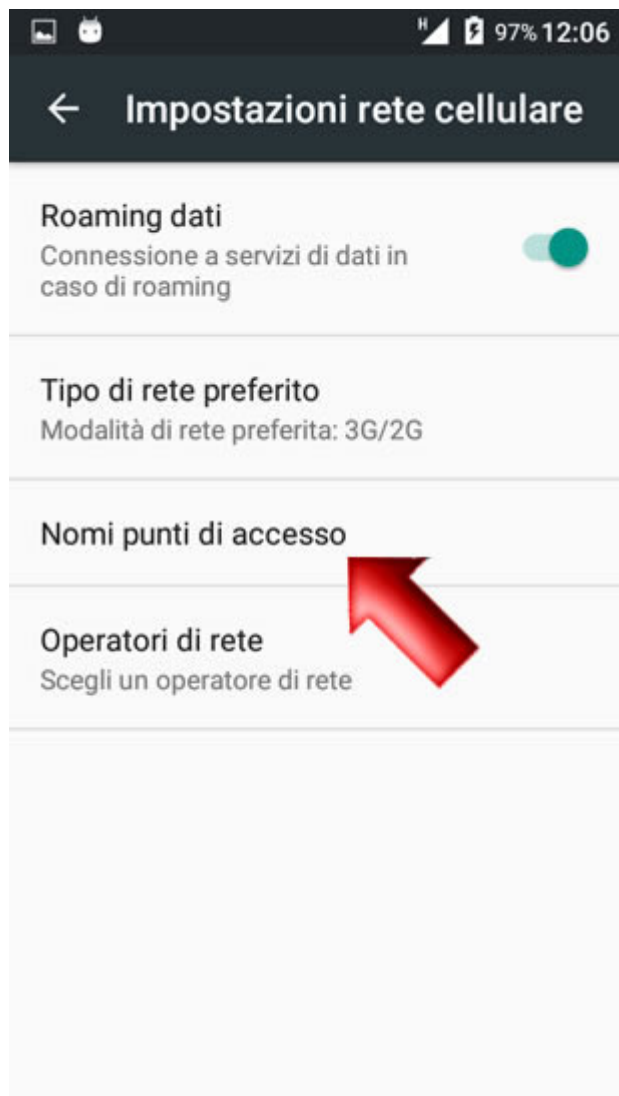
H 97% 12:06

← Impostazioni rete cellulare

Roaming dati
Connessione a servizi di dati in caso di roaming

Tipo di rete preferito
Modalità di rete preferita: 3G/2G

Nomi punti di accesso

Operatori di rete
Scegli un operatore di rete